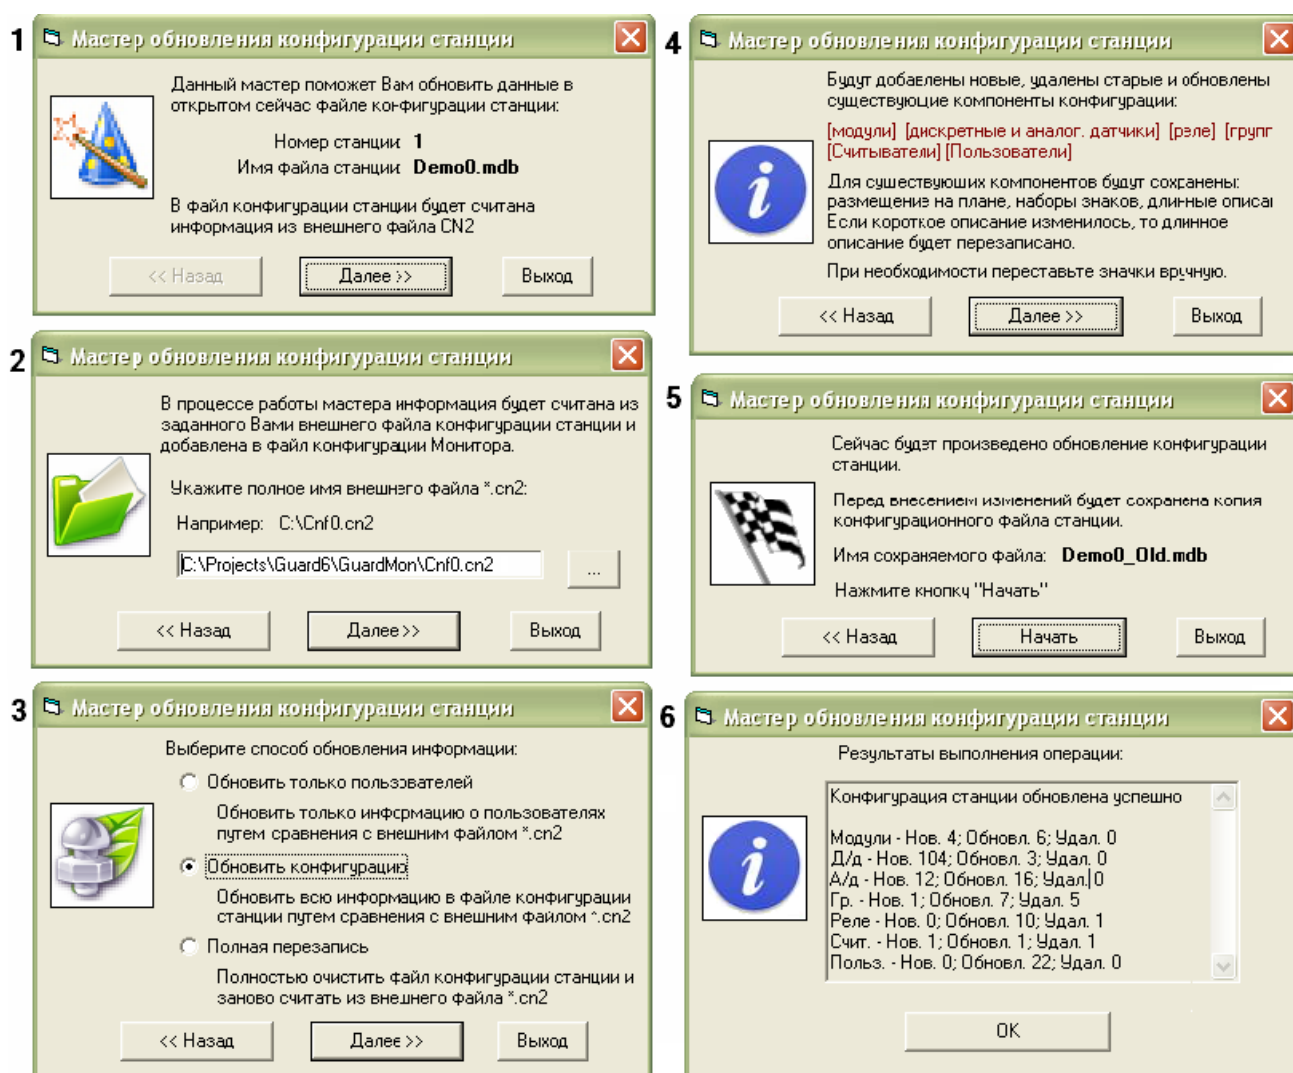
1

Мастер обновления конфигурации станции

Данный мастер поможет Вам обновить данные в открытом сейчас файле конфигурации станции:

Номер станции 1

Имя файла станции Demo0.mdb

В файл конфигурации станции будет считана информация из внешнего файла CN2

<< Назад Далее >> Выход

2

Мастер обновления конфигурации станции

В процессе работы мастера информация будет считана из заданного Вами внешнего файла конфигурации станции и добавлена в файл конфигурации Монитора.

Укажите полное имя внешнего файла *.cn2:

Например: C:\Cnf0.cn2

C:\Projects\Guard6\GuardMon\Cnf0.cn2

...

<< Назад Далее >> Выход

3

Мастер обновления конфигурации станции

Выберите способ обновления информации:

Обновить только пользователей

Обновить только информацию о пользователях путем сравнения с внешним файлом *.cn2

Обновить конфигурацию

Обновить всю информацию в файле конфигурации станции путем сравнения с внешним файлом *.cn2

Полная перезапись

Полностью очистить файл конфигурации станции и заново считать из внешнего файла *.cn2

<< Назад Далее >> Выход

4

Мастер обновления конфигурации станции

Будут добавлены новые, удалены старые и обновлены существующие компоненты конфигурации:

[модули] [дискретные и аналог. датчики] [реле] [групп [Считыватели] [Пользователи]

Для существующих компонентов будут сохранены: размещение на плане, наборы знаков, длинные описа Если короткое описание изменилось, то длинное описание будет перезаписано.

При необходимости переставьте значки вручную.

<< Назад Далее >> Выход

5

Мастер обновления конфигурации станции

Сейчас будет произведено обновление конфигурации станции.

Перед внесением изменений будет сохранена копия конфигурационного файла станции.

Имя сохраняемого файла: Demo0_Old.mdb

Нажмите кнопку "Начать"

<< Назад Начать Выход

6

Мастер обновления конфигурации станции

Результаты выполнения операции:

Конфигурация станции обновлена успешно

Модули - Нов. 4; Обновл. 6; Удал. 0
Д/д - Нов. 104; Обновл. 3; Удал. 0
А/д - Нов. 12; Обновл. 16; Удал. 0
Гр. - Нов. 1; Обновл. 7; Удал. 5
Реле - Нов. 0; Обновл. 10; Удал. 1
Счит. - Нов. 1; Обновл. 1; Удал. 1
Польз. - Нов. 0; Обновл. 22; Удал. 0

OK